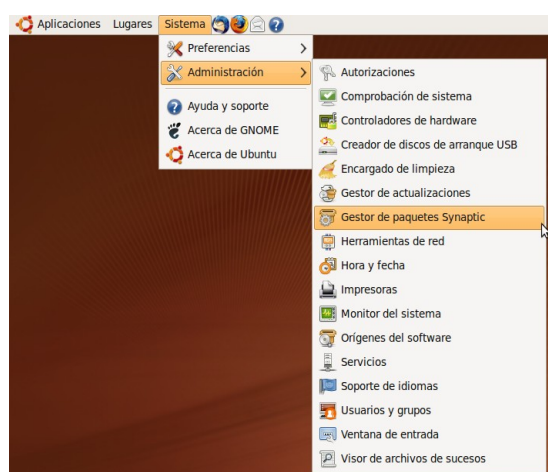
Aplicaciones Lugares Sistema

Preferencias
Administración

Ayuda y soporte
Acerca de GNOME
Acerca de Ubuntu

Autorizaciones
Comprobación de sistema
Controladores de hardware
Creador de discos de arranque USB
Encargado de limpieza
Gestor de actualizaciones
Gestor de paquetes Synaptic
Herramientas de red
Hora y fecha
Impresoras
Monitor del sistema
Orígenes del software
Servicios
Soporte de idiomas
Usuarios y grupos
Ventana de entrada
Visor de archivos de sucesos